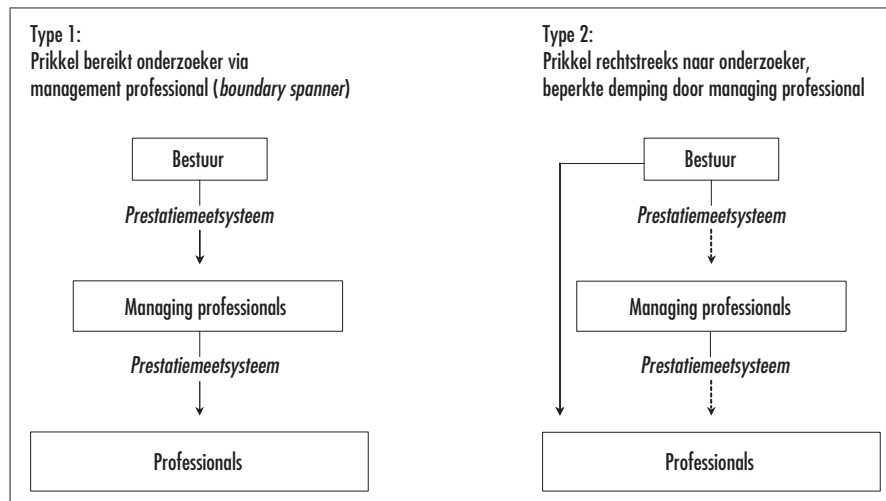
Type 1:
Prikkel bereikt onderzoeker via management professional (*boundary spanner*)

Bestuur

*Prestatiemeetsysteem*

Managing professionals

*Prestatiemeetsysteem*

Professionals

Type 2:
Prikkel rechtstreeks naar onderzoeker, beperkte demping door managing professional

Bestuur

*Prestatiemeetsysteem*

Managing professionals

*Prestatiemeetsysteem*

Professionals